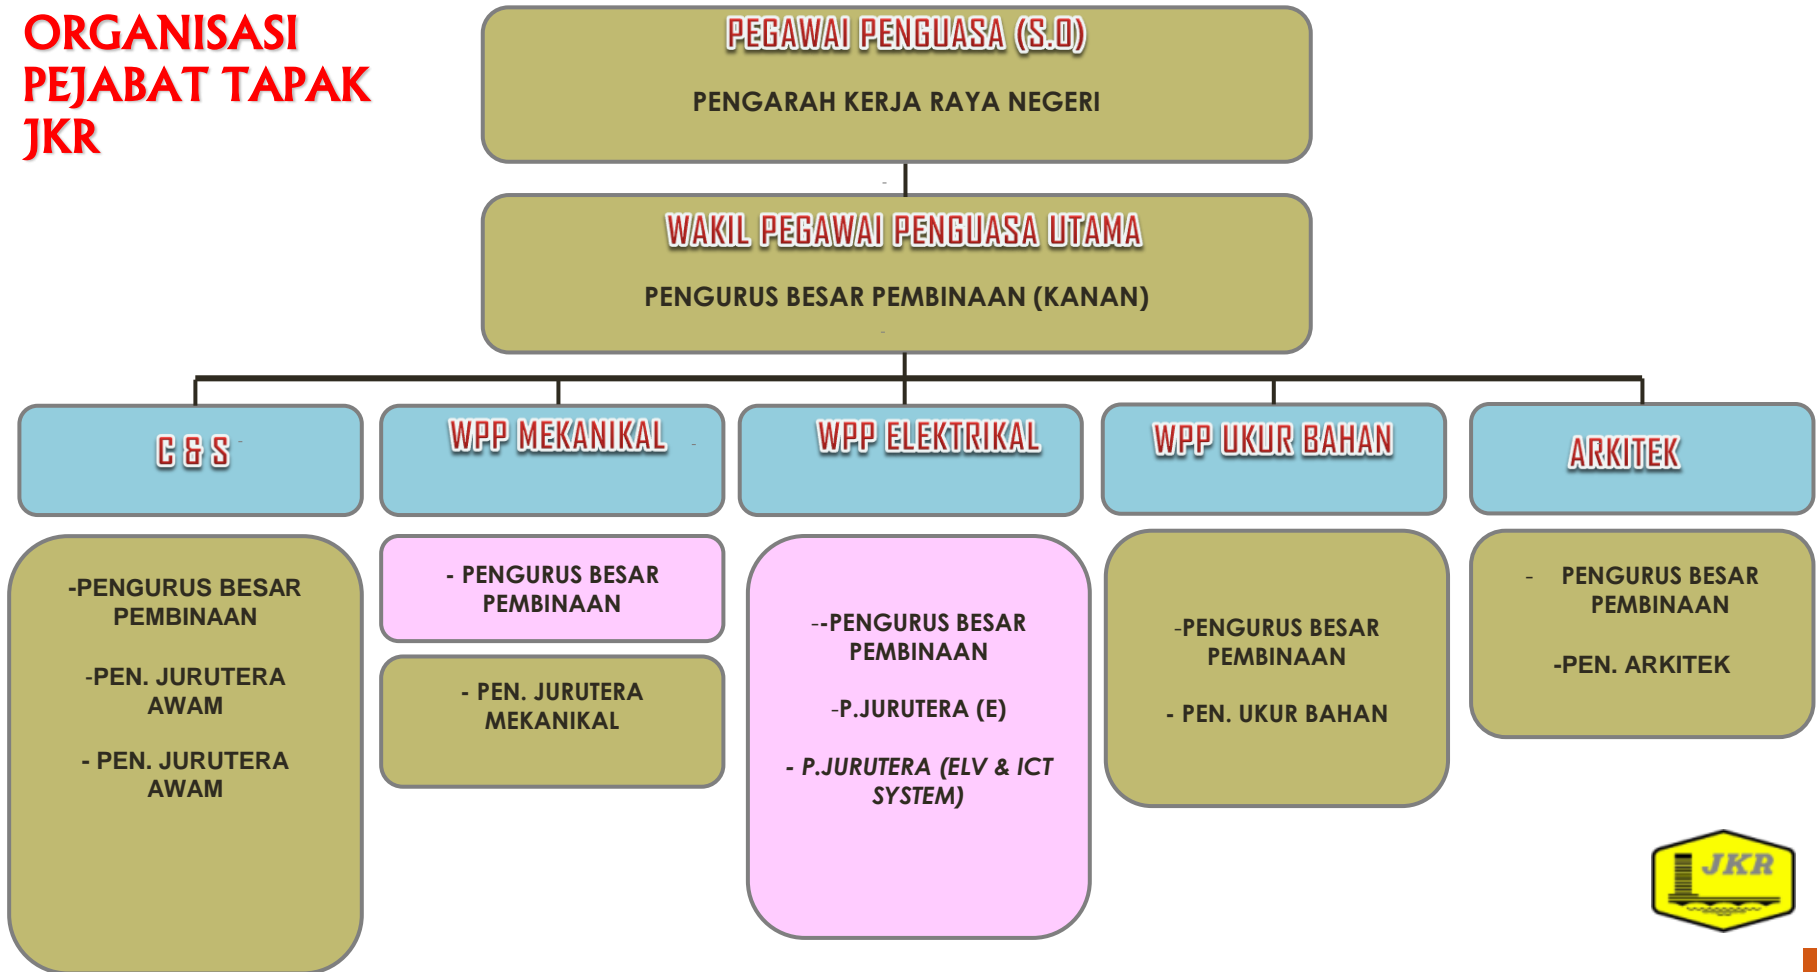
ORGANISASI PEJABAT TAPAK JKR

PEGAWAI PENGUASA (S.O)

PENGARAH KERJA RAYA NEGERI

WAKIL PEGAWAI PENGUASA UTAMA

PENGURUS BESAR PEMBINAAN (KANAN)

C & S

-PENGURUS BESAR PEMBINAAN

-PEN. JURUTERA AWAM

- PEN. JURUTERA AWAM

WPP MEKANIKAL

- PENGURUS BESAR PEMBINAAN

- PEN. JURUTERA MEKANIKAL

WPP ELEKTRIKAL

--PENGURUS BESAR PEMBINAAN

-P.JURUTERA (E)

- P.JURUTERA (ELV & ICT SYSTEM)

WPP UKUR BAHAN

-PENGURUS BESAR PEMBINAAN

- PEN. UKUR BAHAN

ARKITEK

- PENGURUS BESAR PEMBINAAN

-PEN. ARKITEK

JKR